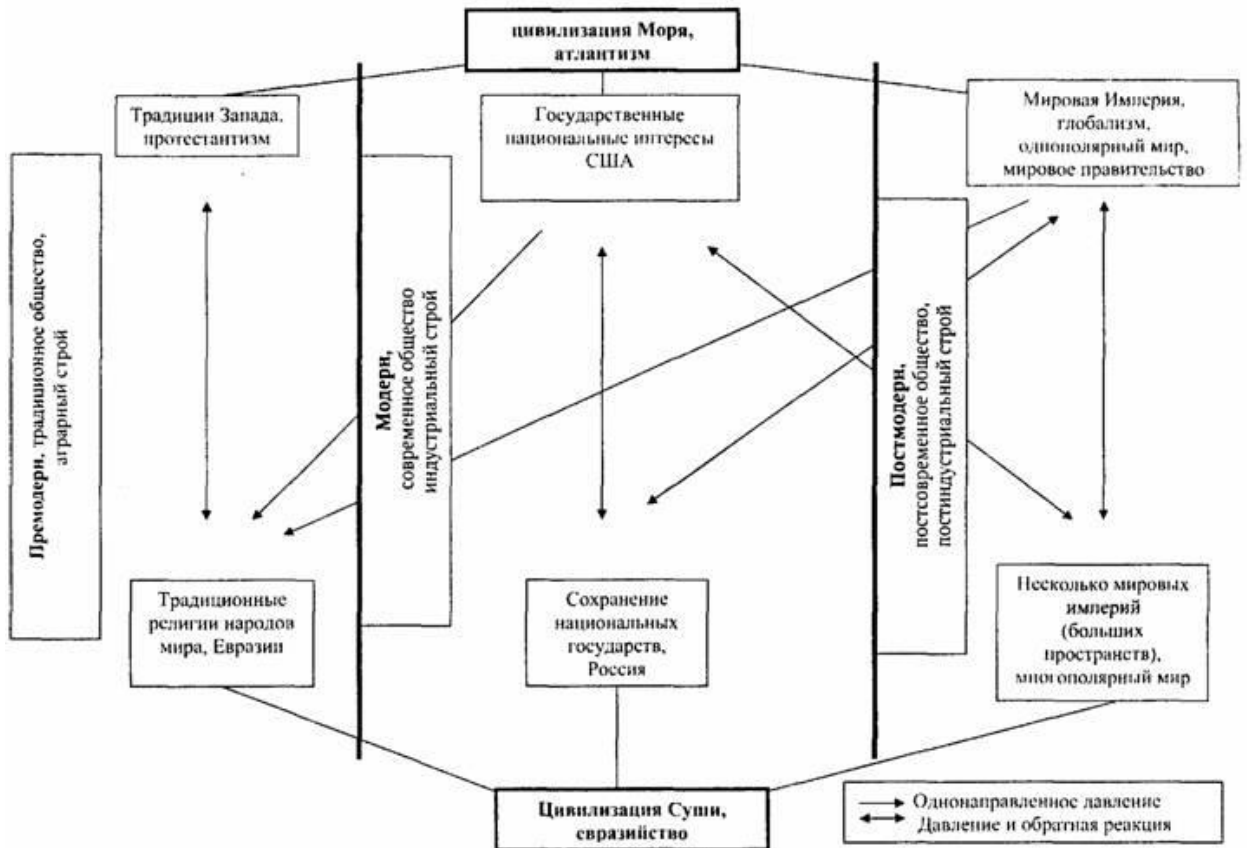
цивилизация Моря, атлантизм

Традиции Запада, протестантизм

Государственные национальные интересы США

Мировая Империя, глобализм, однополярный мир, мировое правительство

Премодерн, традиционное общество, аграрный строй

Модерн, современное общество индустриальный строй

Постмодерн, постсовременное общество, постиндустриальный строй

Традиционные религии народов мира, Евразии

Сохранение национальных государств, Россия

Несколько мировых империй (больших пространств), многополярный мир

Цивилизация Суши, евразийство

Однонаправленное давление
Давление и обратная реакция